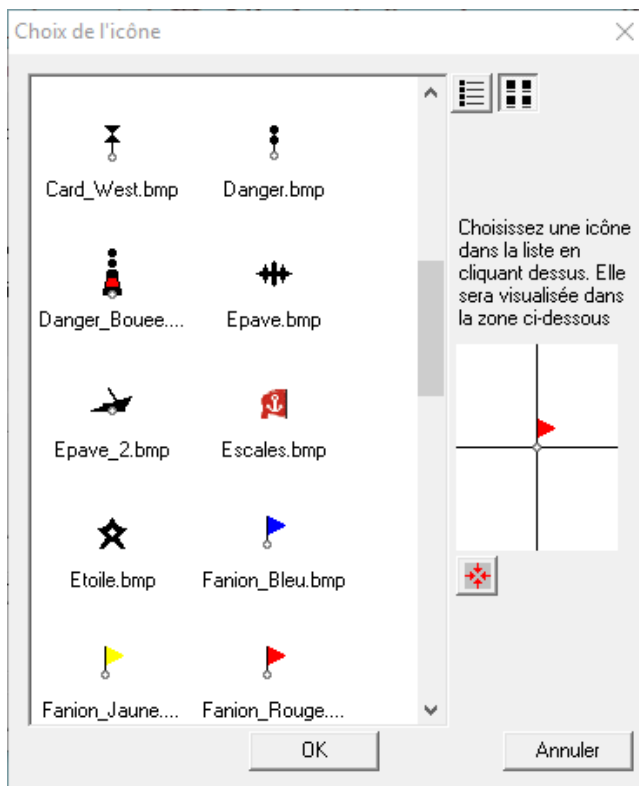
Choix de l'icône

Card_West.bmp
Danger.bmp
Danger_Bouee....
Epave.bmp
Epave_2.bmp
Escales.bmp
Etoile.bmp
Fanion_Bleu.bmp
Fanion_Jaune....
Fanion_Rouge....

Choisissez une icône dans la liste en cliquant dessus. Elle sera visualisée dans la zone ci-dessous

OK
Annuler